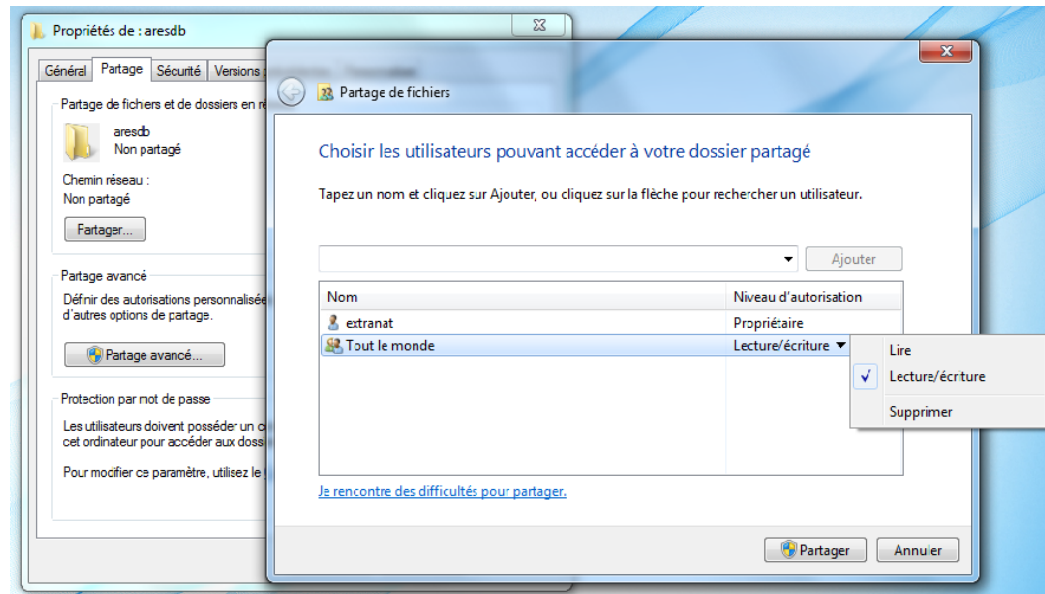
Propriétés de : aresdb

Général | Partage | Sécurité | Versions

Partage de fichiers et de dossiers en r

aresdb
Non partagé

Chemin réseau :
Non partagé

Partager...

Partage avancé

Définir des autorisations personnalisée d'autres options de partage.

Partage avancé...

Protection par mot de passe

Les utilisateurs doivent possède un c cet ordinateur pour accéder aux doss

Pour modifier ce paramètre, utilisez le

Partage de fichiers

Choisir les utilisateurs pouvant accéder à votre dossier partagé

Tapez un nom et cliquez sur Ajouter, ou cliquez sur la flèche pour rechercher un utilisateur.

Ajouter

| Nom | Niveau d'autorisation |
|---|---|
| extranat | Propriétaire |
| Tout le monde | Lecture/écriture |

Lire
Lecture/écriture
Supprimer

Je rencontre des difficultés pour partager.

Partager | Annuler